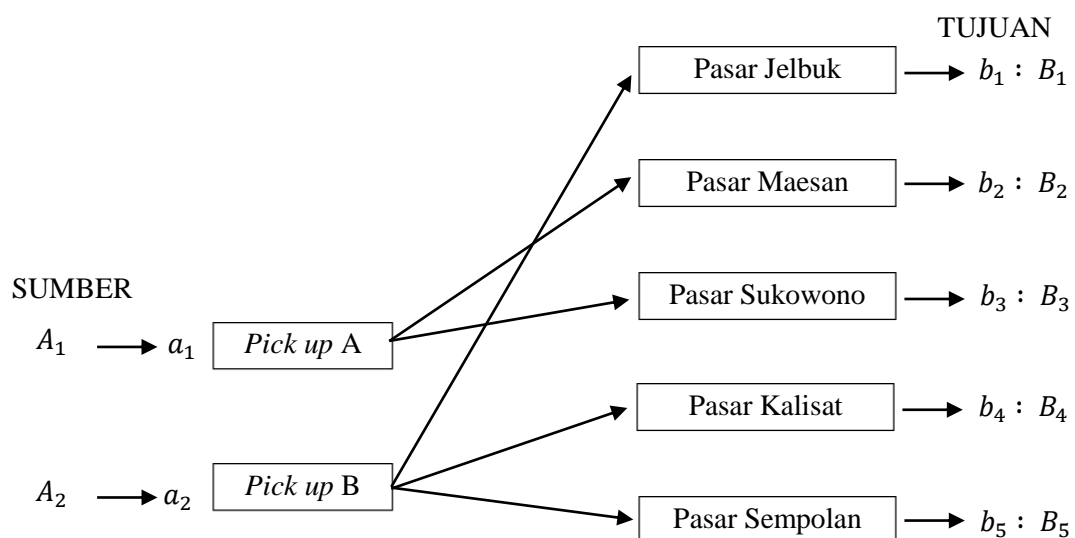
TUJUAN

Pasar Jelbuk $\longrightarrow b_1 : B_1$

Pasar Maesan $\longrightarrow b_2 : B_2$

SUMBER

Pasar Sukowono $\longrightarrow b_3 : B_3$

$A_1 \longrightarrow a_1$ *Pick up* A

Pasar Kalisat $\longrightarrow b_4 : B_4$

$A_2 \longrightarrow a_2$ *Pick up* B

Pasar Sempolan $\longrightarrow b_5 : B_5$